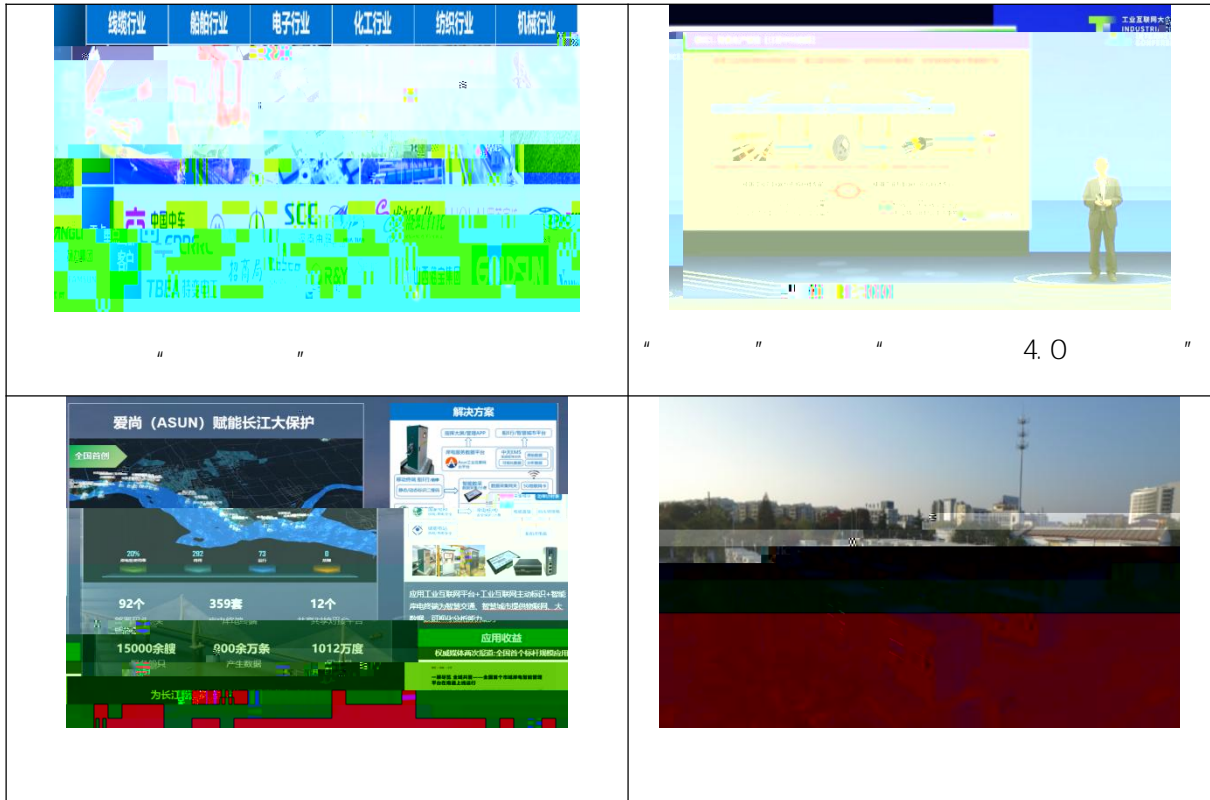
| 线缆行业 船舶行业 电子行业 化工行业 纺织行业 机械行业<br>中国中车 CRRC SCC TBEA 特变电工<br>“ ” | 工业互联网大会 INDUSTRI<br>“ ” “ 4.0 ” |
|---|---|
| 爱尚（ASUN）赋能长江大保护<br>全国首创<br>92个 359套 12个<br>15000余艘 800余万条 1012万度<br>产生数据<br>为长江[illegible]<br>解决方案<br>应用工业互联网平台+工业互联网主动标识+智能岸电终端为智慧交通、智慧城市提供物联网、大数据、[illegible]能力<br>应用收益<br>权威媒体两次报道-全国首个标杆规模应用 | |